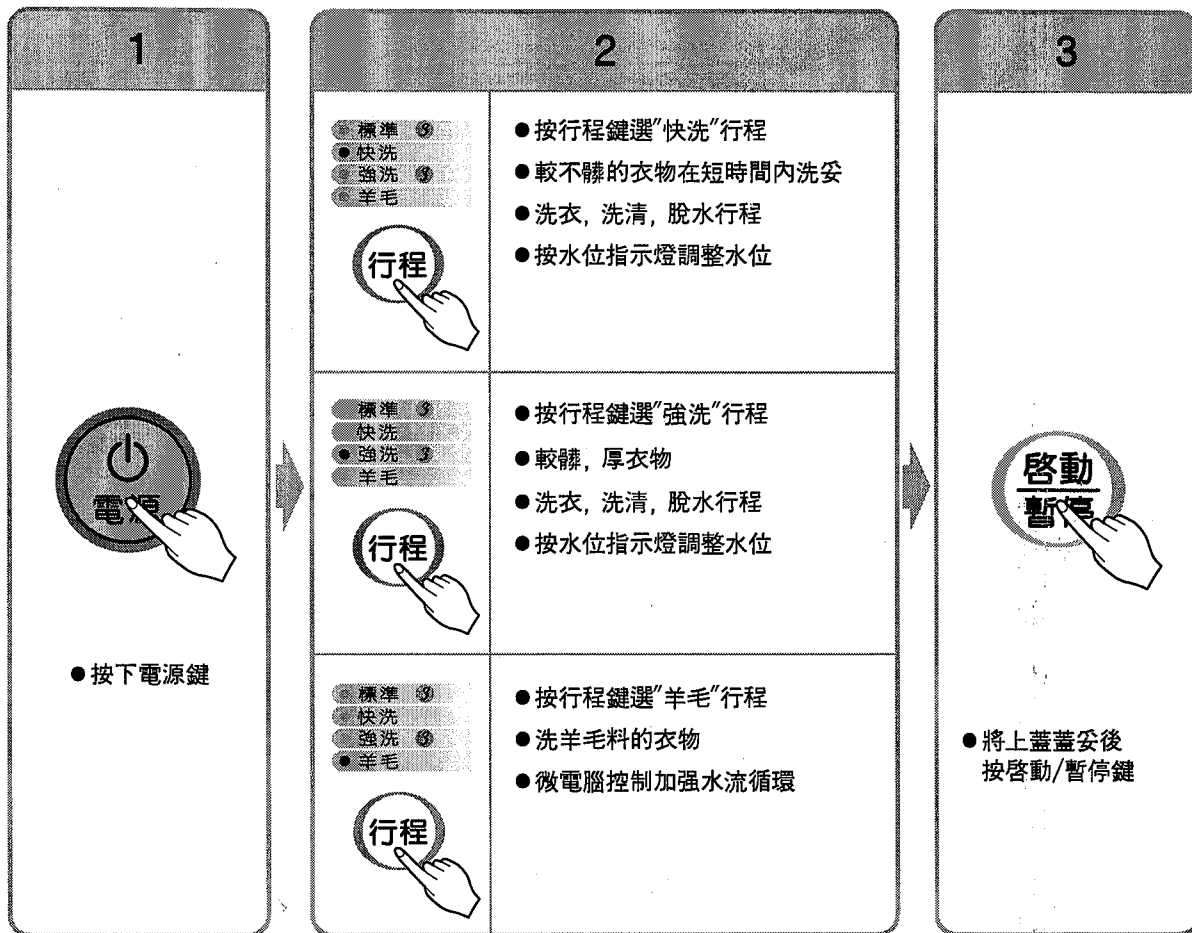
1

電源

●按下電源鍵

2

標準
●快洗
強洗
羊毛

行程

●按行程鍵選"快洗"行程
●較不髒的衣物在短時間內洗妥
●洗衣, 洗清, 脫水行程
●按水位指示燈調整水位

標準
快洗
●強洗
羊毛

行程

●按行程鍵選"強洗"行程
●較髒, 厚衣物
●洗衣, 洗清, 脫水行程
●按水位指示燈調整水位

標準
快洗
強洗
●羊毛

行程

●按行程鍵選"羊毛"行程
●洗羊毛料的衣物
●微電腦控制加强水流循環

3

啓動
暫停

●將上蓋蓋妥後 按啓動/暫停鍵